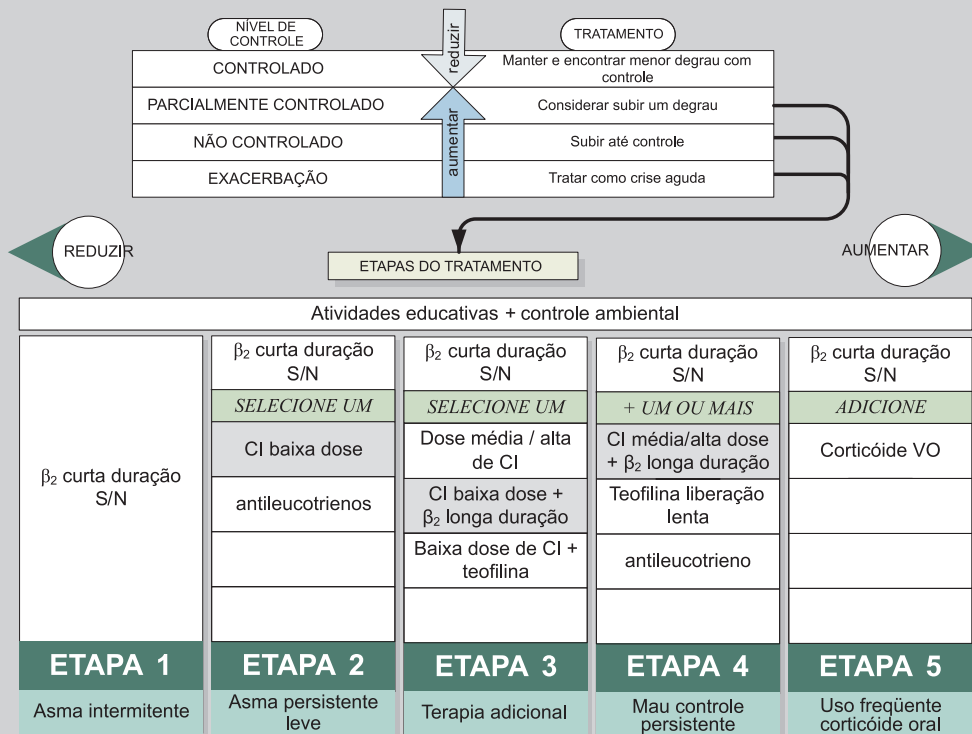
NÍVEL DE CONTROLE

TRATAMENTO

reduzir

aumentar

| | |
|---|---|
| CONTROLADO | Manter e encontrar menor degrau com controle |
| PARCIALMENTE CONTROLADO | Considerar subir um degrau |
| NÃO CONTROLADO | Subir até controle |
| EXACERBAÇÃO | Tratar como crise aguda |

REDUZIR

AUMENTAR

ETAPAS DO TRATAMENTO

Atividades educativas + controle ambiental

| | | | | |
|---|---|---|---|---|
| $\beta_2$ curta duração S/N | $\beta_2$ curta duração S/N | $\beta_2$ curta duração S/N | $\beta_2$ curta duração S/N | $\beta_2$ curta duração S/N |
| | SELECIONE UM | SELECIONE UM | + UM OU MAIS | ADICIONE |
| | CI baixa dose | Dose média / alta de CI | CI média/alta dose + $\beta_2$ longa duração | Corticóide VO |
| | antileucotrienos | CI baixa dose + $\beta_2$ longa duração | Teofilina liberação lenta | |
| | | Baixa dose de CI + teofilina | antileucotrieno | |
| ETAPA 1 | ETAPA 2 | ETAPA 3 | ETAPA 4 | ETAPA 5 |
| Asma intermitente | Asma persistente leve | Terapia adicional | Mau controle persistente | Uso freqüente corticóide oral |